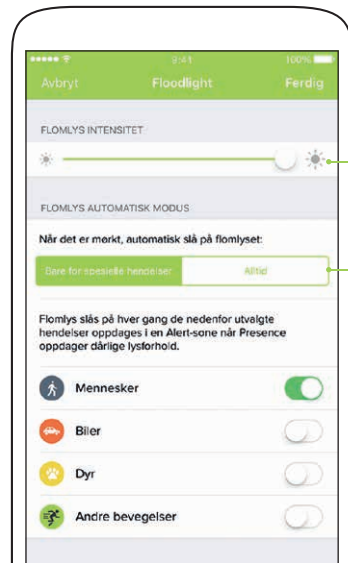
9:41 100%

Avbryt Floodlight Ferdig

FLOMLYS INTENSITET

FLOMLYS AUTOMATISK MODUS

Når det er mørkt, automatisk slå på flomlyset:

Bare for spesielle hendelser Alltid

Flomlys slås på hver gang de nedenfor utvalgte hendelser oppdages i en Alert-sone når Presence oppdager dårlige lysforhold.

Mennesker

Biler

Dyr

Andre bevegelser